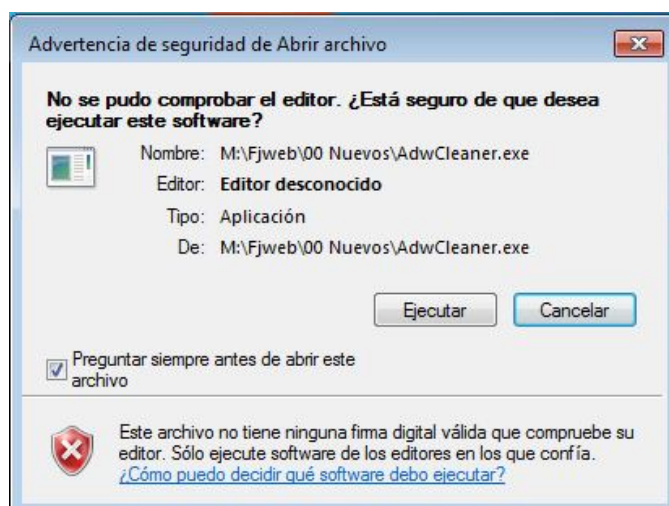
Advertencia de seguridad de Abrir archivo

No se pudo comprobar el editor. ¿Está seguro de que desea ejecutar este software?

Nombre: M:\Fjweb\00 Nuevos\AdwCleaner.exe
Editor: Editor desconocido
Tipo: Aplicación
De: M:\Fjweb\00 Nuevos\AdwCleaner.exe

Ejecutar
Cancelar

Preguntar siempre antes de abrir este archivo

Este archivo no tiene ninguna firma digital válida que compruebe su editor. Sólo ejecute software de los editores en los que confía.
¿Cómo puedo decidir qué software debo ejecutar?